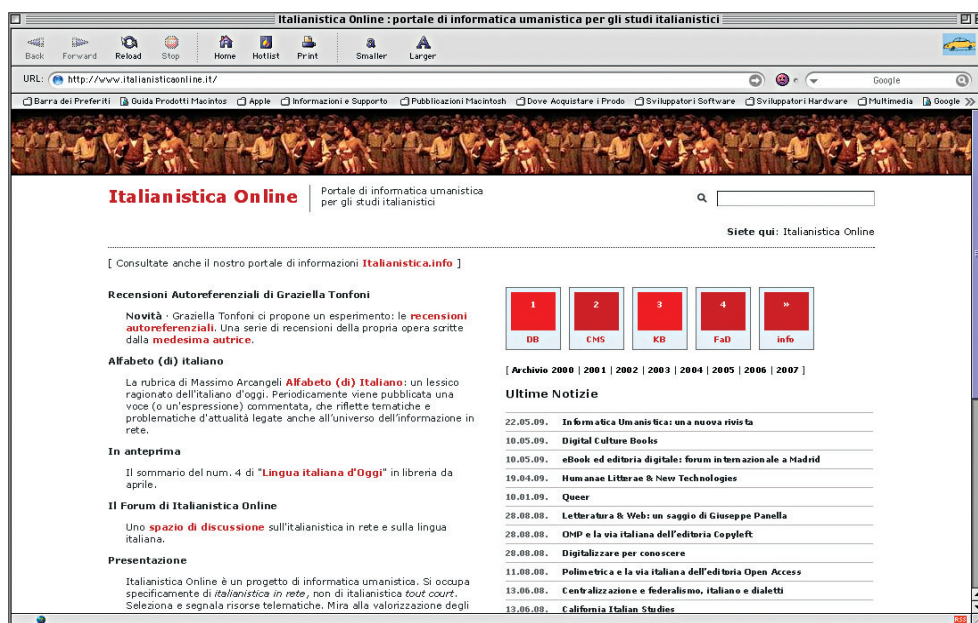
Italianistica Online : portale di informatica umanistica per gli studi italianistici

Back Forward Reload Stop Home Hotlist Print Smaller Larger

URL: http://www.italianisticaonline.it/

Google

Barra dei Preferiti | Guida Prodotti Macintosh | Apple | Informazioni e Supporto | Pubblicazioni Macintosh | Dove Acquistare i Prodo | Sviluppatori Software | Sviluppatori Hardware | Multimedia | Google

Italianistica Online

Portale di informatica umanistica per gli studi italianistici

Siete qui: Italianistica Online

[ Consultate anche il nostro portale di informazioni Italianistica.info ]

Recensioni Autoreferenziali di Graziella Tonfoni

Novità · Graziella Tonfoni ci propone un esperimento: le recensioni autoreferenziali. Una serie di recensioni della propria opera scritte dalla medesima autrice.

Alfabeto (di) italiano

La rubrica di Massimo Arcangeli Alfabeto (di) Italiano: un lessico ragionato dell'italiano d'oggi. Periodicamente viene pubblicata una voce (o un'espressione) commentata, che riflette tematiche e problematiche d'attualità legate anche all'universo dell'informazione in rete.

In anteprima

Il sommario del num. 4 di "Lingua italiana d'Oggi" in libreria da aprile.

Il Forum di Italianistica Online

Uno spazio di discussione sull'italianistica in rete e sulla lingua italiana.

Presentazione

Italianistica Online è un progetto di informatica umanistica. Si occupa specificamente di italianistica in rete, non di italianistica tout court. Seleziona e segnala risorse telematiche. Mira alla valorizzazione degli

1 DB | 2 CMS | 3 KB | 4 FaD | » info

[ Archivio 2000 | 2001 | 2002 | 2003 | 2004 | 2005 | 2006 | 2007 ]

Ultime Notizie

| | |
|---|---|
| 22.05.09. | Informatica Umanistica: una nuova rivista |
| 10.05.09. | Digital Culture Books |
| 10.05.09. | eBook ed editoria digitale: forum internazionale a Madrid |
| 19.04.09. | Humanae Litterae & New Technologies |
| 10.01.09. | Queer |
| 28.08.08. | Letteratura & Web: un saggio di Giuseppe Panella |
| 28.08.08. | OMP e la via italiana dell'editoria Copyleft |
| 28.08.08. | Digitalizzare per conoscere |
| 11.08.08. | Polimetrica e la via italiana dell'editoria Open Access |
| 13.06.08. | Centralizzazione e federalismo, italiano e dialetti |
| 13.06.08. | California Italian Studies |

RSS